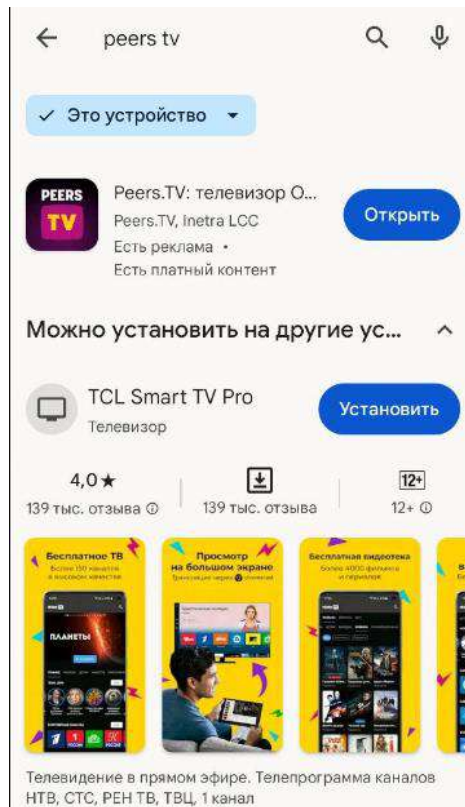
peers tv

Это устройство

PEERS TV

Peers.TV: телевизор О...
Peers.TV, Inetra LCC
Есть реклама •
Есть платный контент

Открыть

Можно установить на другие ус...

TCL Smart TV Pro
Телевизор

Установить

4,0★
139 тыс. отзыва ⓘ

139 тыс. отзыва

12+
12+ ⓘ

Бесплатное ТВ
Более 150 каналов в высоком качестве

ПЛАНЕТЫ

Просмотр на большом экране
Трансляция через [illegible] или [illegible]

Бесплатная видеотека
Более 4000 фильмов и сериалов

Телевидение в прямом эфире. Телепрограмма каналов НТВ, СТС, РЕН ТВ, ТВЦ, 1 канал